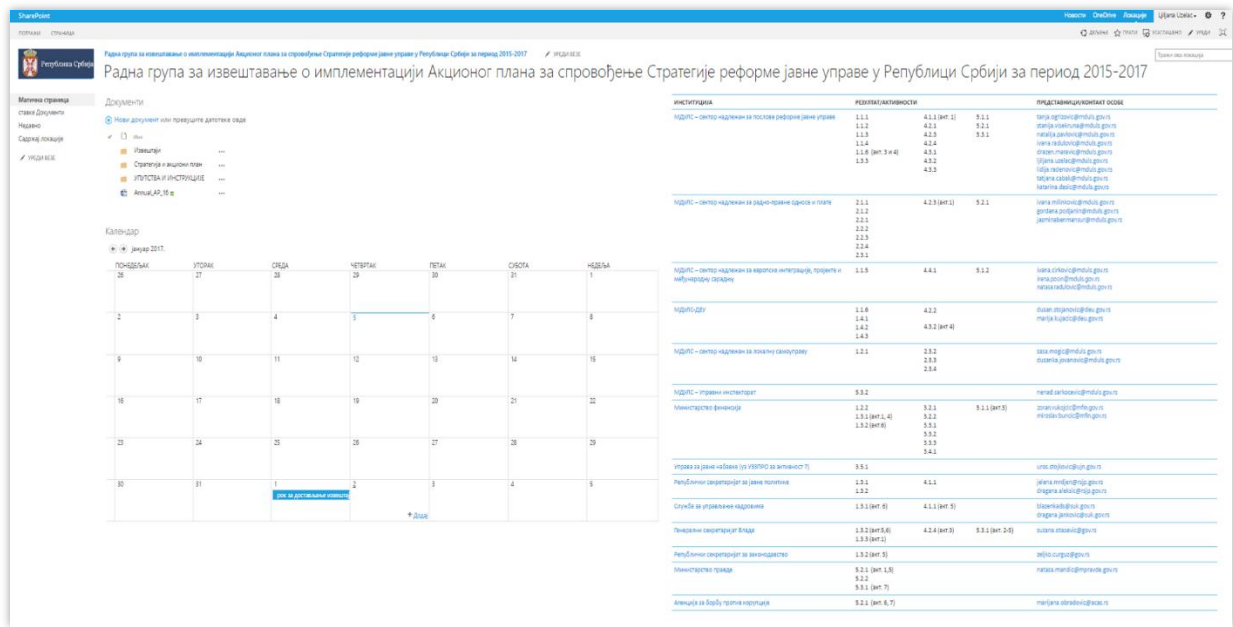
SharePoint

Новости OneDrive Локације Ljiljana Uzelac ? 

ПОТРАЖИ СТРАНИЦА

ДЕЛИЊЕ ПРАТИ СИНХРОНИЗУЈ УРЕДИ

Радна група за извештавање о имплементацији Акционог плана за спровођење Стратегије реформе јавне управе у Републици Србији за период 2015-2017 УРЕДИ ВЕЗЕ

Република Србија

Радна група за извештавање о имплементацији Акционог плана за спровођење Стратегије реформе јавне управе у Републици Србији за период 2015-2017

Тражи ову локацију

Матична страница
ставка Документи
Недавно
Садржај локације
УРЕДИ ВЕЗЕ

Документи

Нови документ или превуците датотеке овде

Име
Извештаји
Стратегија и акциони план
УПУТСТВА И ИНСТРУКЦИЈЕ
Annual_AP_16

Календар

јануар 2017.

| ПОНЕДЕЉАК | УТОРАК | СРЕДА | ЧЕТВРТАК | ПЕТАК | СУБОТА | НЕДЕЉА |
|---|---|---|---|---|---|---|
| 26 | 27 | 28 | 29 | 30 | 31 | 1 |
| 2 | 3 | 4 | 5 | 6 | 7 | 8 |
| 9 | 10 | 11 | 12 | 13 | 14 | 15 |
| 16 | 17 | 18 | 19 | 20 | 21 | 22 |
| 23 | 24 | 25 | 26 | 27 | 28 | 29 |
| 30 | 31 | 1 рок за достављање извешт | 2 | 3 | 4 | 5 |

+ Додај

| ИНСТИТУЦИЈА | РЕЗУЛТАТ/АКТИВНОСТИ | ПРЕДСТАВНИЦИ/КОНТАКТ ОСОБЕ |
|---|---|---|
| МДУЛС – сектор надлежан за послове реформе јавне управе | 1.1.1 1.1.2 1.1.3 1.1.4 1.1.6 (акт. 3 и 4) 1.3.3 4.1.1 (акт. 1) 4.2.1 4.2.3 4.2.4 4.3.1 4.3.2 4.3.3 5.1.1 5.2.1 5.3.1 | tanja.ognjanovic@mduls.gov.rs stanija.vrakuna@mduls.gov.rs natalija.pavlovic@mduls.gov.rs ivana.radutovic@mduls.gov.rs drazen.maravic@mduls.gov.rs ljiljana.uzelac@mduls.gov.rs lidija.radenovic@mduls.gov.rs tatjana.catakl@mduls.gov.rs katarina.dasic@mduls.gov.rs |
| МДУЛС – сектор надлежан за радно-правне односе и плате | 2.1.1 2.1.2 2.2.1 2.2.2 2.2.3 2.2.4 2.3.1 4.2.3 (акт.1) 5.2.1 | ivana.milinkovic@mduls.gov.rs gordana.podjanin@mduls.gov.rs jazminabermansur@mduls.gov.rs |
| МДУЛС – сектор надлежан за европске интеграције, пројекте и међународну сарадњу | 1.1.5 4.4.1 5.1.2 | ivana.cirkovic@mduls.gov.rs irena.pocin@mduls.gov.rs natasaradulovic@mduls.gov.rs |
| МДУЛС-ДЕУ | 1.1.6 1.4.1 1.4.2 1.4.3 4.2.2 4.3.2 (акт 4) | dusan.stojanovic@deu.gov.rs marija.kujacic@deu.gov.rs |
| МДУЛС – сектор надлежан за локалну самоуправу | 1.2.1 2.3.2 2.3.3 2.3.4 | sasa.mogic@mduls.gov.rs dusanka.jovanovic@mduls.gov.rs |
| МДУЛС – Управни инспекторат | 5.3.2 | nenad.sarkocevic@mduls.gov.rs |
| Министарство финансија | 1.2.2 1.3.1 (акт.1, 4) 1.3.2 (акт.6) 3.2.1 3.2.2 3.3.1 3.3.2 3.3.3 3.4.1 5.1.1 (акт.5) | zoran.vukojicic@mfin.gov.rs miroslav.bunoic@mfin.gov.rs |
| Управа за јавне набавке (уз УЗЈПРО за активност 7) | 3.5.1 | uros.stojkovic@ujn.gov.rs |
| Републички секретаријат за јавне политике | 1.3.1 1.3.2 4.1.1 | jelena.mrdjen@rsjp.gov.rs dragana.aleksic@rsjp.gov.rs |
| Служба за управљање кадровима | 1.3.1 (акт. 6) 4.1.1 (акт. 5) | blazenkadj@suk.gov.rs dragana.jankovic@suk.gov.rs |
| Генерални секретаријат Владе | 1.3.2 (акт.3,6) 1.3.3 (акт.1) 4.2.4 (акт.5) 5.3.1 (акт. 2-5) | suzana.strasevic@gs.gov.rs |
| Републички секретаријат за законодавство | 1.3.2 (акт. 5) | zeljko.curgus@gov.rs |
| Министарство правде | 5.2.1 (акт. 1,5) 5.2.2 5.3.1 (акт. 7) | natasa.mandic@mpravde.gov.rs |
| Агенција за борбу против корупције | 5.2.1 (акт. 6, 7) | marijana.obradovic@acas.rs |